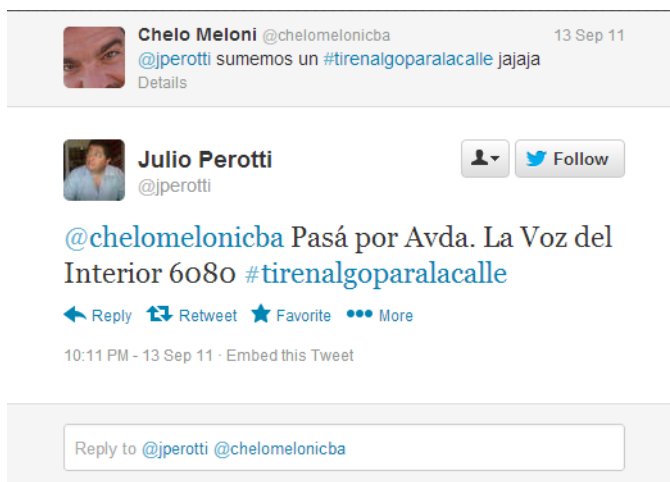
Chelo Meloni @chelomelonicba 13 Sep 11
@jperotti sumemos un #tirenalgoparalacalle jajaja
Details

Julio Perotti
@jperotti

Follow

@chelomelonicba Pasá por Avda. La Voz del Interior 6080 #tirenalgoparalacalle

Reply Retweet Favorite More

10:11 PM - 13 Sep 11 · Embed this Tweet

Reply to @jperotti @chelomelonicba